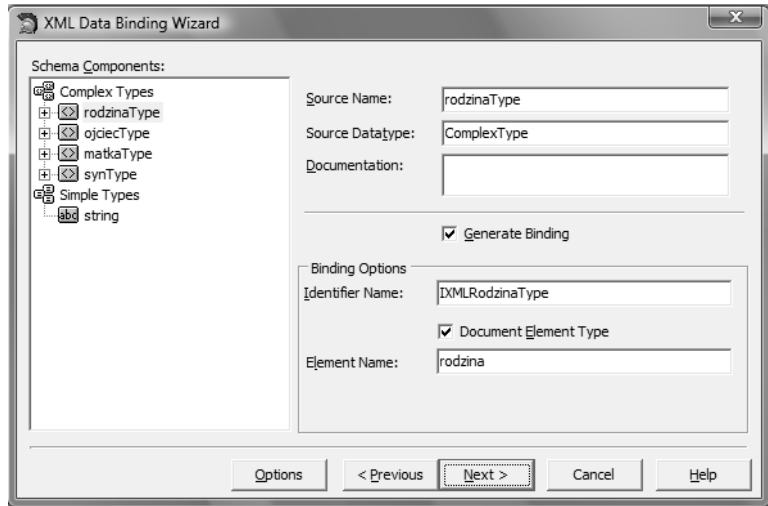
XML Data Binding Wizard

Schema Components:

Complex Types
rodzinaType
ojciecType
matkaType
synType
Simple Types
abc string

Source Name: rodzinaType
Source Datatype: ComplexType
Documentation:

Generate Binding

Binding Options
Identifier Name: IXMLRodzinaType
Document Element Type
Element Name: rodzina

Options
< Previous
Next >
Cancel
Help